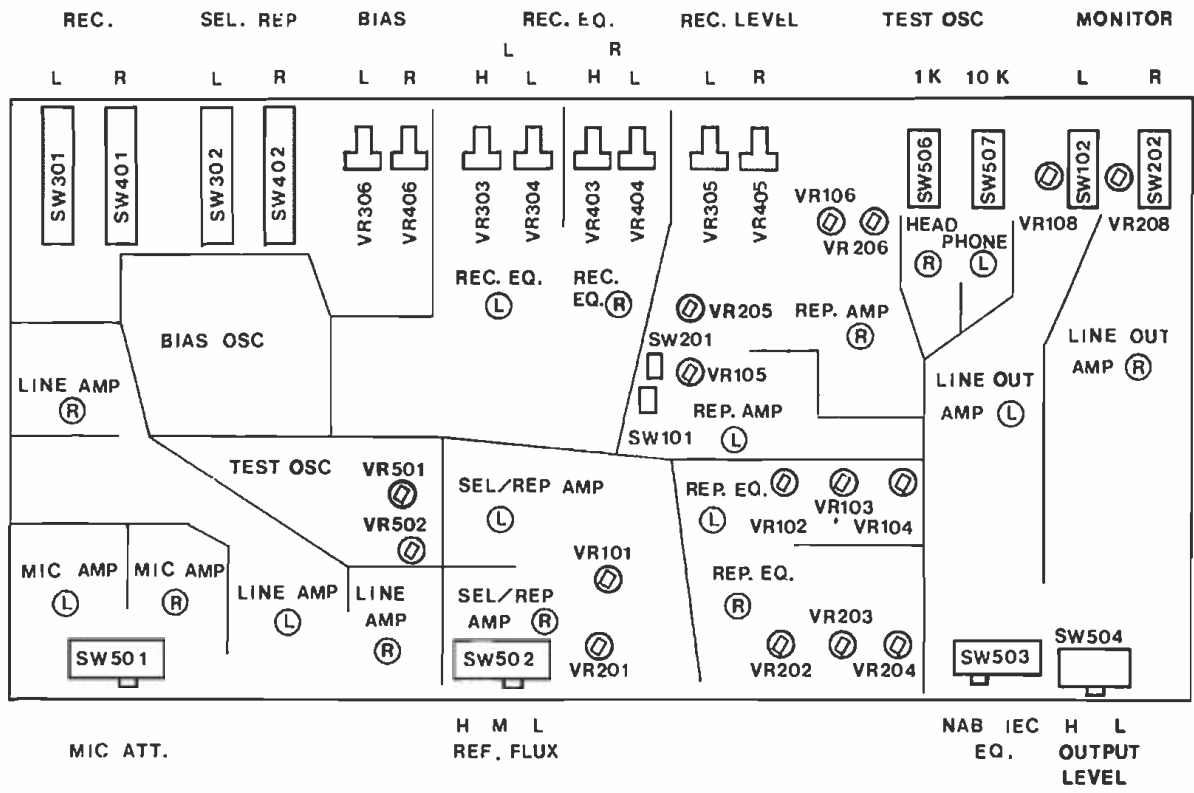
REC. SEL. REP BIAS REC. EQ. REC. LEVEL TEST OSC MONITOR

L R

L R L R L R H L H L L R 1K 10K L R

SW301 SW401 SW302 SW402 VR306 VR406 VR303 VR304 VR403 VR404 VR305 VR405 SW506 SW507 SW102 SW202

VR106 VR206 HEAD PHONE VR108 VR208

Ⓡ Ⓛ

REC. EQ. Ⓛ REC. EQ. Ⓡ

VR205 REP. AMP Ⓡ

BIAS OSC

SW201

VR105

LINE OUT AMP Ⓡ

LINE AMP Ⓡ

REP. AMP Ⓛ

LINE OUT AMP Ⓛ

SW101

TEST OSC VR501 VR502

SEL/REP AMP Ⓛ

REP. EQ. Ⓛ VR103 VR102 VR104

MIC AMP Ⓛ MIC AMP Ⓡ LINE AMP Ⓛ LINE AMP Ⓡ

VR101

SEL/REP AMP Ⓡ

REP. EQ. Ⓡ

VR203

VR201 VR202 VR204

SW501 SW502 SW503 SW504

H M L
REF. FLUX

MIC ATT.

NAB IEC
EQ.

H L
OUTPUT
LEVEL